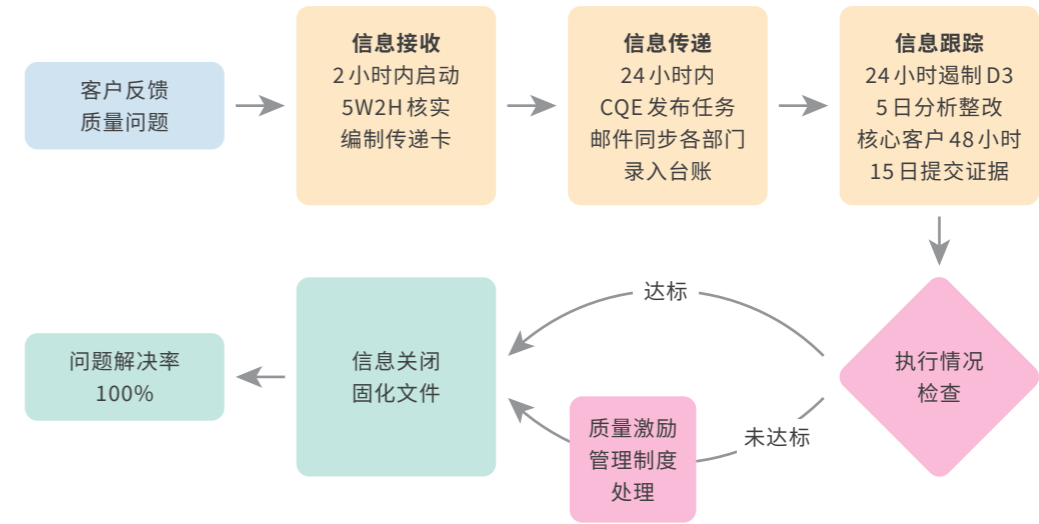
客户反馈
质量问题

信息接收
2 小时内启动
5W2H 核实
编制传递卡

信息传递
24 小时内
CQE 发布任务
邮件同步各部门
录入台账

信息跟踪
24 小时遏制 D3
5 日分析整改
核心客户 48 小时
15 日提交证据

执行情况
检查

达标

未达标

质量激励
管理制度
处理

信息关闭
固化文件

问题解决率
100%